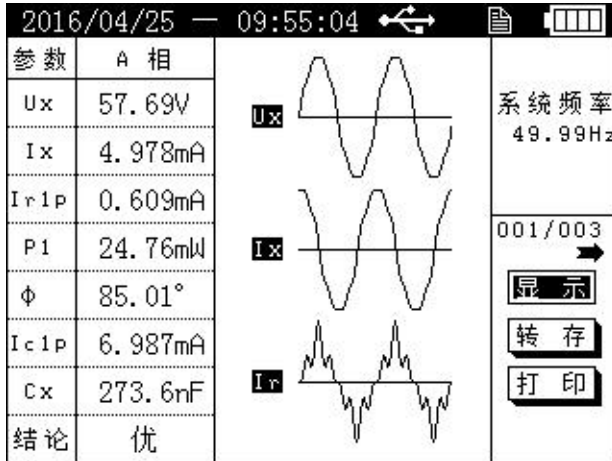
2016/04/25 — 09:55:04

| 参数 | A 相 |
|---|---|
| Ux | 57.69V |
| Ix | 4.978mA |
| Ir1p | 0.609mA |
| P1 | 24.76mW |
| Φ | 85.01° |
| Ic1p | 6.987mA |
| Cx | 273.6nF |
| 结论 | 优 |

Ux

Ix

Ir

系统频率
49.99Hz

001/003

显 示

转 存

打 印